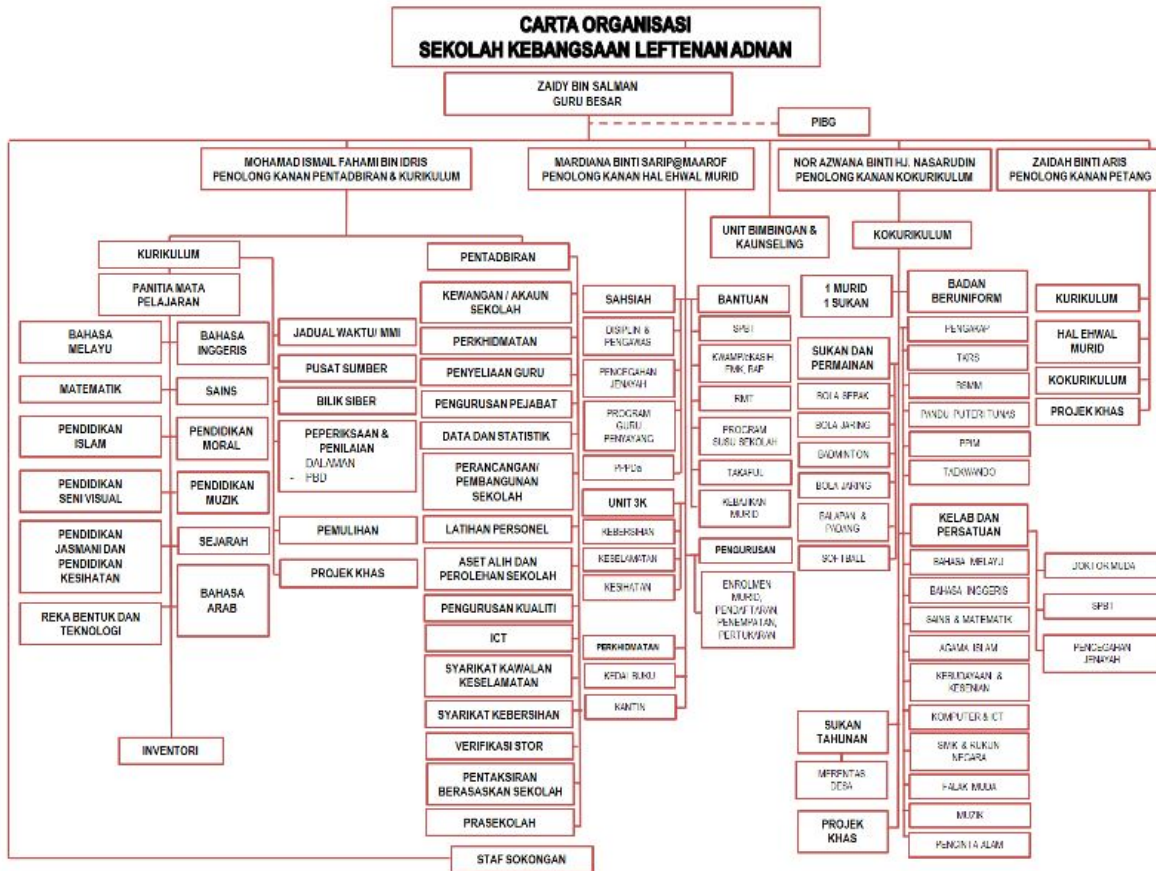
CARTA ORGANISASI
SEKOLAH KEBANGSAAN LEFTENAN ADNAN

ZAIDY BIN SALMAN
GURU BESAR

PIBG

MOHAMAD ISMAIL FAHAMI BIN IDRIS
PENOLONG KANAN PENTADBIRAN & KURIKULUM

MARDIANA BINTI SARIP@MAAROF
PENOLONG KANAN HAL EHWAL MURID

NOR AZWANA BINTI HJ. NASARUDIN
PENOLONG KANAN KOKURIKULUM

ZAIDAH BINTI ARIS
PENOLONG KANAN PETANG

KURIKULUM

PANITIA MATA PELAJARAN

BAHASA MELAYU

BAHASA INGGERIS

MATEMATIK

SAINS

PENDIDIKAN ISLAM

PENDIDIKAN MORAL

PENDIDIKAN SENI VISUAL

PENDIDIKAN MUZIK

PENDIDIKAN JASMANI DAN PENDIDIKAN KESIHATAN

SEJARAH

BAHASA ARAB

REKA BENTUK DAN TEKNOLOGI

INVENTORI

JADUAL WAKTU/ MMI

PUSAT SUMBER

BILIK SIBER

PEPERIKSAAN & PENILAIAN
- DALAMAN
- PBD

PEMULIHAN

PROJEK KHAS

PENTADBIRAN

KEWANGAN / AKAUN SEKOLAH

PERKHIDMATAN

PENYELIAAN GURU

PENGURUSAN PEJABAT

DATA DAN STATISTIK

PERANCANGAN/ PEMBANGUNAN SEKOLAH

LATIHAN PERSONEL

ASET ALIH DAN PEROLEHAN SEKOLAH

PENGURUSAN KUALITI

ICT

SYARIKAT KAWALAN KESELAMATAN

SYARIKAT KEBERSIHAN

VERIFIKASI STOR

PENTAKSIRAN BERASASKAN SEKOLAH

PRASEKOLAH

STAF SOKONGAN

UNIT BIMBINGAN & KAUNSELING

SAHSIAH

DISIPLIN & PENGAWAS

PENCEGAHAN JENAYAH

PROGRAM GURU PENYAYANG

PPPDa

UNIT 3K

KEBERSIHAN

KESELAMATAN

KESIHATAN

PERKHIDMATAN

KEDAI BUKU

KANTIN

BANTUAN

SPBT

KWAMP/KASIH PMK, BAP

RMT

PROGRAM SUSU SEKOLAH

TAKAFUL

KEBAJIKAN MURID

PENGURUSAN

ENROLMEN MURID, PENDAFTARAN PENEMPATAN, PERTUKARAN

KOKURIKULUM

1 MURID 1 SUKAN

SUKAN DAN PERMAINAN

BOLA SEPAK

BOLA JARING

BADMINTON

BOLA JARING

BALAPAN & PADANG

SOFTBALL

SUKAN TAHUNAN

MERENTAS DESA

PROJEK KHAS

BADAN BERUNIFORM

PENGAKAP

TKRS

PBSMM

PANDU PUTERI TUNAS

PPIM

TAEKWANDO

KELAB DAN PERSATUAN

BAHASA MELAYU

BAHASA INGGERIS

SAINS & MATEMATIK

AGAMA ISLAM

KEBUDAYAAN & KESENIAN

KOMPUTER & ICT

SMK & RUKUN NEGARA

FALAK MUDA

MUZIK

PENCINTA ALAM

DOKTOR MUDA

SPBT

PENCEGAHAN JENAYAH

KURIKULUM

HAL EHWAL MURID

KOKURIKULUM

PROJEK KHAS